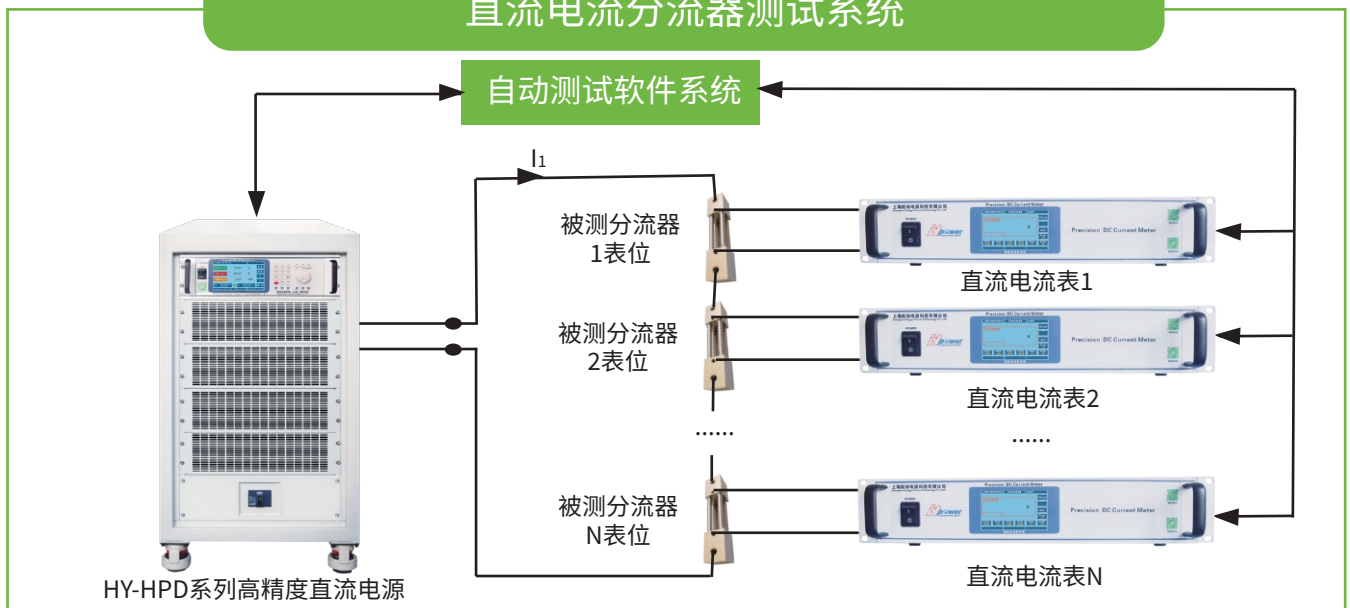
直流电流分流器测试系统

自动测试软件系统

$I_1$

被测分流器
1表位

被测分流器
2表位

......

被测分流器
N表位

Precision DC Current Meter

直流电流表1

Precision DC Current Meter

直流电流表2

......

Precision DC Current Meter

直流电流表N

HY-HPD系列高精度直流电源